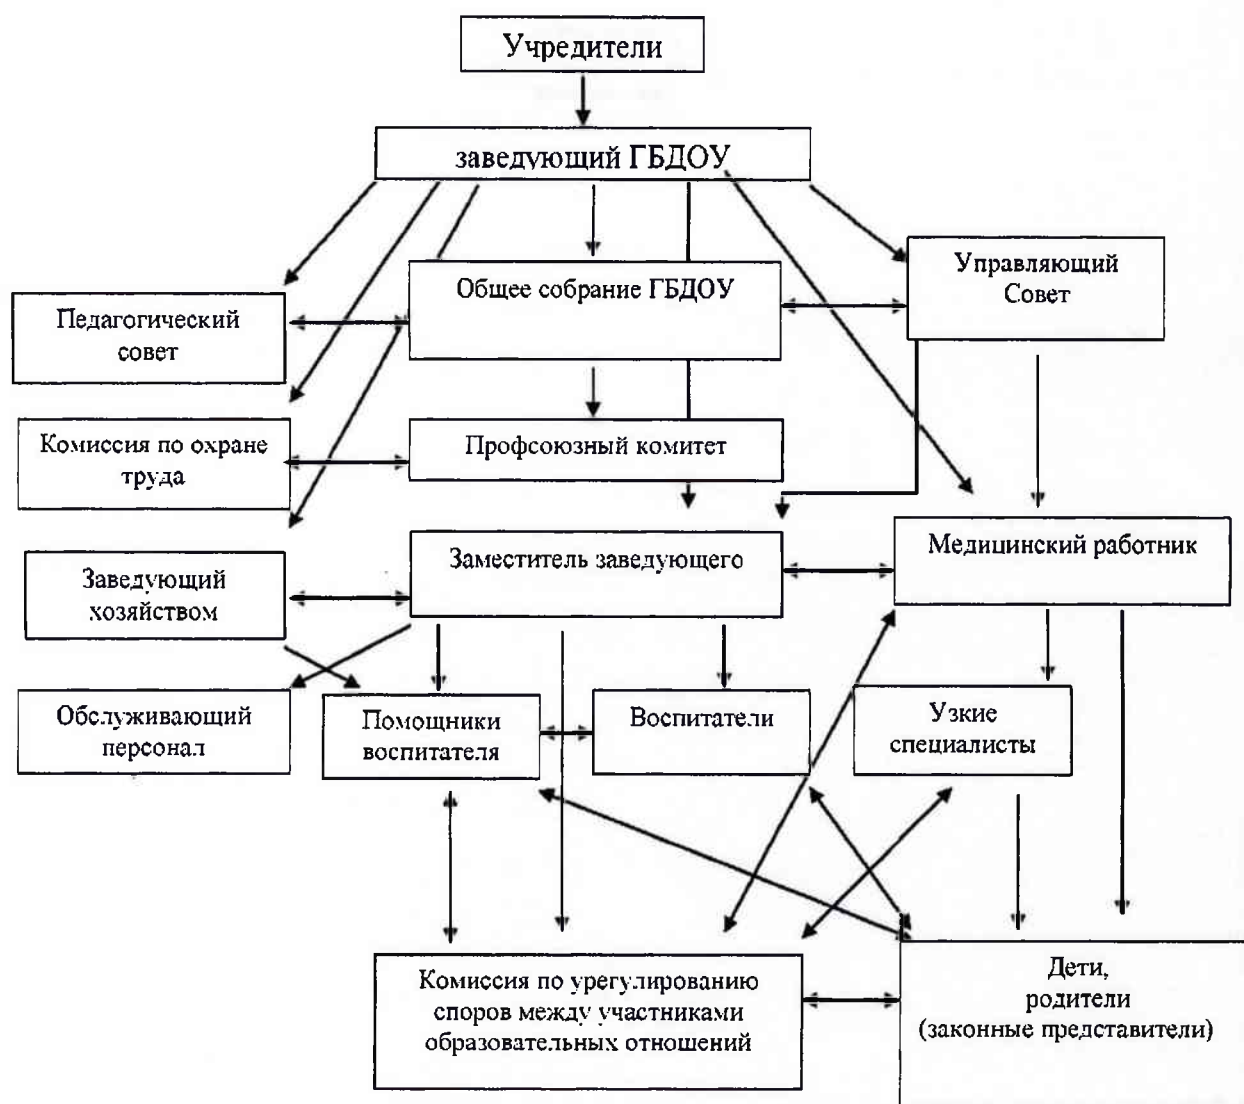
Учредители

заведующий ГБДОУ

Управляющий Совет

Общее собрание ГБДОУ

Педагогический совет

Комиссия по охране труда

Профсоюзный комитет

Медицинский работник

Заместитель заведующего

Заведующий хозяйством

Обслуживающий персонал

Помощники воспитателя

Воспитатели

Узкие специалисты

Дети, родители (законные представители)

Комиссия по урегулированию споров между участниками образовательных отношений